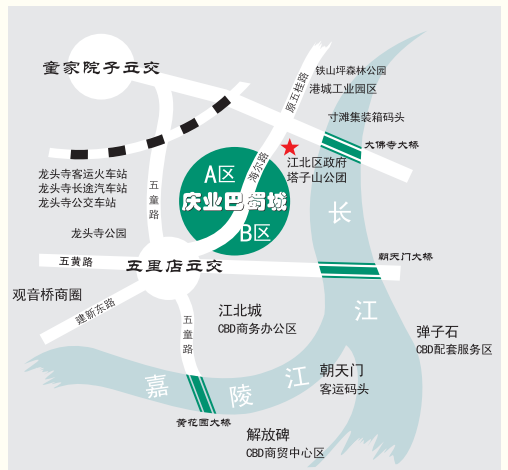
童家院子立交

铁山坪森林公园
港城工业园区
源丘桂路
寸滩集装箱码头
大佛寺大桥
江北区政府
塔子山公团
龙头寺客运火车站
龙头寺长途汽车站
龙头寺公交车站
五童路
海尔路
A区
庆业巴蜀城
B区
长
龙头寺公园
五黄路
五里店立交
朝天门大桥
观音桥商圈
建新东路
五童路
江北城
CBD商务办公区
江
弹子石
CBD配套服务区
嘉
陵
江
朝天门
客运码头
黄花园大桥
解放碑
CBD商贸中心区